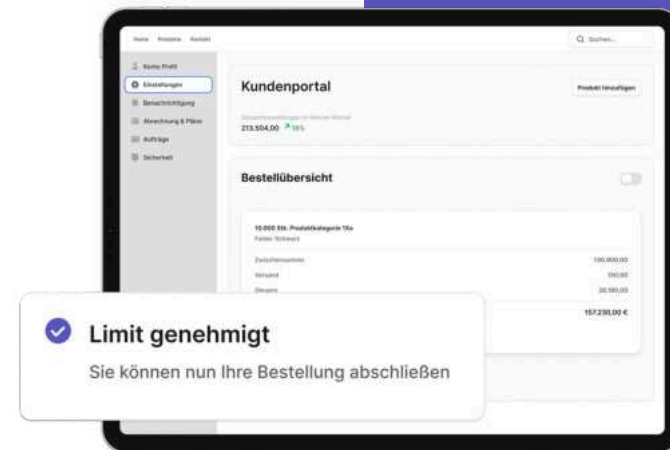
Home Produkte Kontakt

Q Suchen...

Konto Profil
Einstellungen
Benachrichtigung
Abrechnung & Pläne
Aufträge
Sicherheit

Kundenportal

Produkt hinzufügen

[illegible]
213.504,00 ↗ 15%

Bestellübersicht

10.000 Stk. Produktkategorie 1Xx
Farbe: Schwarz

Zwischensumme 130.000,00
Versand 190,00
Steuern 26.580,00
157.230,00 €

Limit genehmigt

Sie können nun Ihre Bestellung abschließen